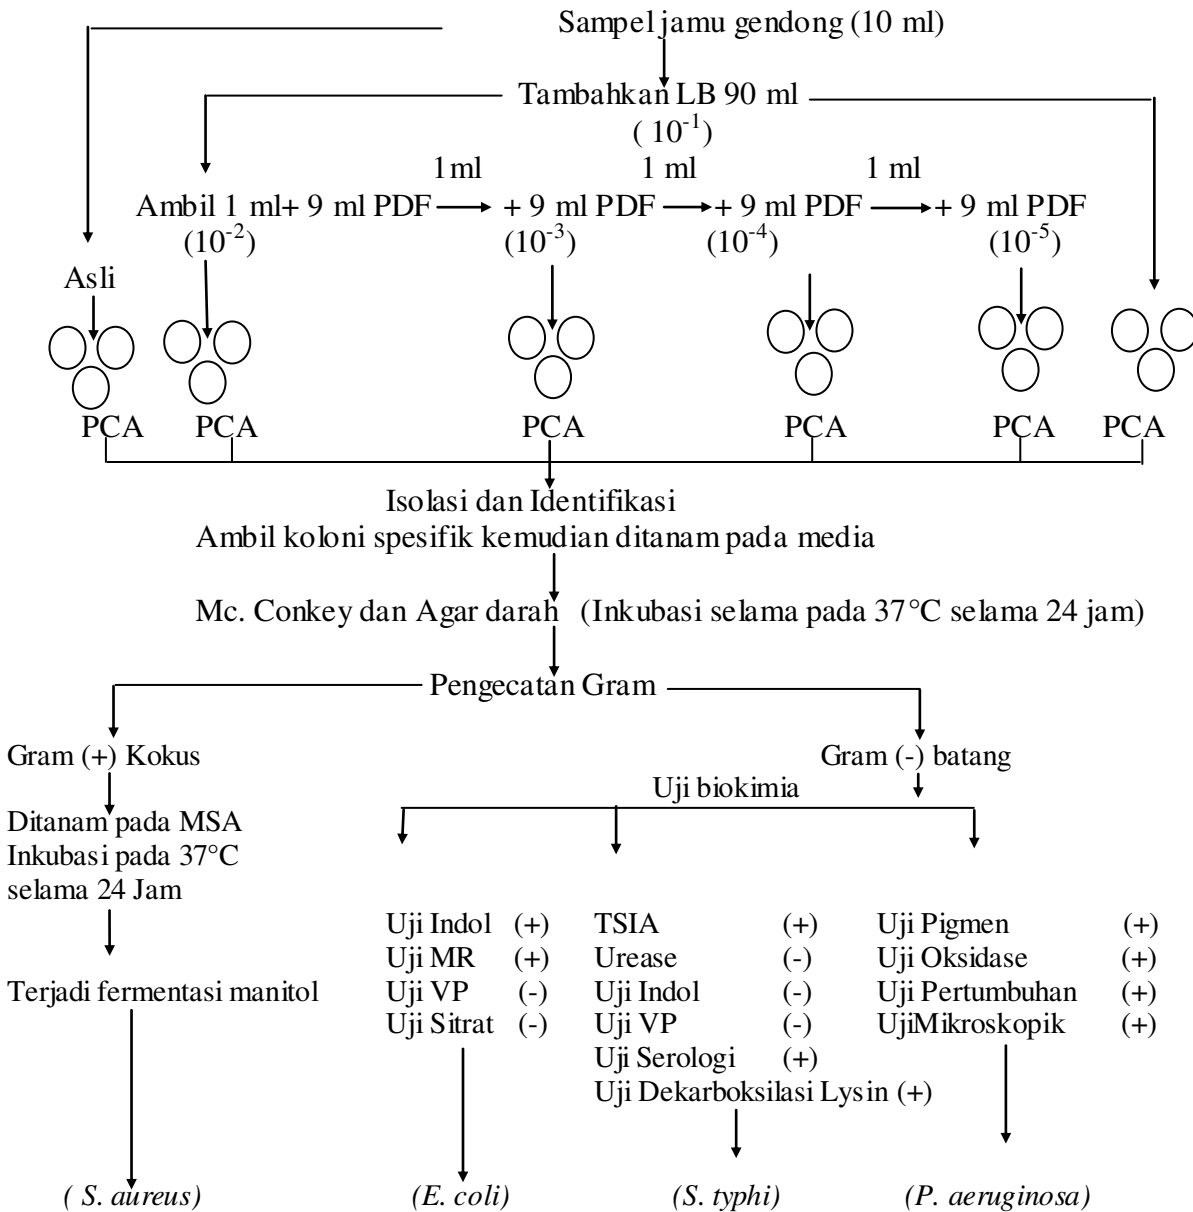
Sampel jamu gendong (10 ml)

Tambahkan LB 90 ml
( $10^{-1}$)

1ml 1 ml 1 ml

Ambil 1 ml+ 9 ml PDF → + 9 ml PDF → + 9 ml PDF → + 9 ml PDF
($10^{-2}$) ($10^{-3}$) ($10^{-4}$) ($10^{-5}$)

Asli

PCA PCA PCA PCA PCA PCA

Isolasi dan Identifikasi
Ambil koloni spesifik kemudian ditanam pada media

Mc. Conkey dan Agar darah (Inkubasi selama pada 37°C selama 24 jam)

Pengecatan Gram

Gram (+) Kokus

Ditanam pada MSA
Inkubasi pada 37°C
selama 24 Jam

Terjadi fermentasi manitol

( S. aureus)

Gram (-) batang

Uji biokimia

Uji Indol (+)
Uji MR (+)
Uji VP (-)
Uji Sitrat (-)

(E. coli)

TSIA (+)
Urease (-)
Uji Indol (-)
Uji VP (-)
Uji Serologi (+)
Uji Dekarboksilasi Lysin (+)

(S. typhi)

Uji Pigmen (+)
Uji Oksidase (+)
Uji Pertumbuhan (+)
UjiMikroskopik (+)

(P. aeruginosa)